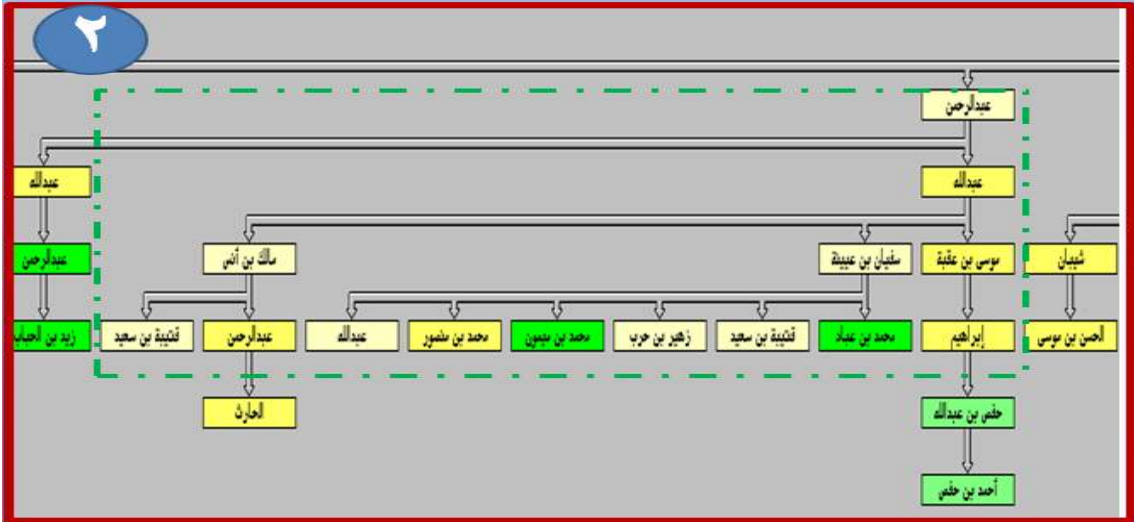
٢

عبدالرحمن

عبدالله

عبدالله

عبدالرحمن

زيد بن الحباب

مالك بن أنس

سفيان بن عيينة

موسى بن عقبة

شيبان

قتيبة بن سعيد

عبدالرحمن

عبدالله

محمد بن منصور

محمد بن ميمون

زهير بن حرب

قتيبة بن سعيد

محمد بن عباد

إبراهيم

الحسن بن موسى

الحارث

حفص بن عبدالله

أحمد بن حفص